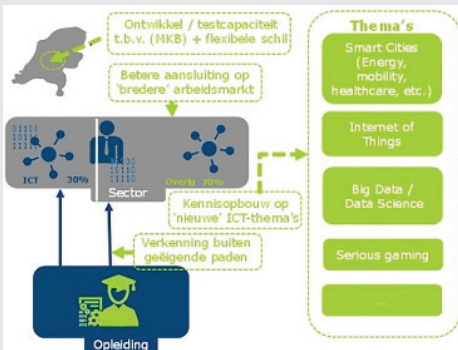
Ontwikkel / testcapaciteit t.b.v. (MKB) + flexibele schil

Betere aansluiting op 'bredere' arbeidsmarkt

ICT 30%

Sector

Overig 70%

Kennisopbouw op 'nieuwe' ICT-thema's

Verkenning buiten geëigende paden

Opleiding

Thema's

Smart Cities (Energy, mobility, healthcare, etc.)

Internet of Things

Big Data / Data Science

Serious gaming

...